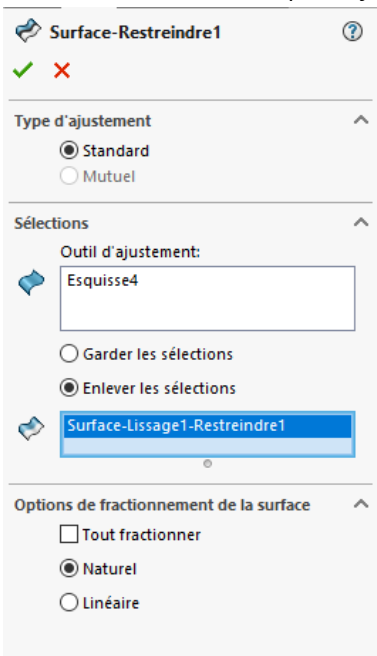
Surface-Restreindre1

Type d'ajustement

Standard

Mutuel

Sélections

Outil d'ajustement:

Esquisse4

Garder les sélections

Enlever les sélections

Surface-Lissage1-Restreindre1

Options de fractionnement de la surface

Tout fractionner

Naturel

Linéaire